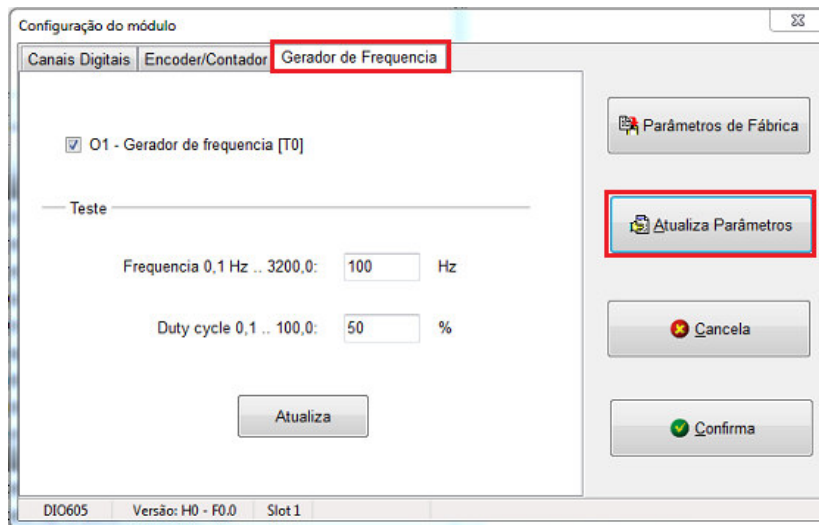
Configuração do módulo

Canais Digitais | Encoder/Contador | Gerador de Frequencia

O1 - Gerador de frequencia [T0]

Teste

Frequencia 0,1 Hz .. 3200,0: 100 Hz

Duty cycle 0,1 .. 100,0: 50 %

Atualiza

Parâmetros de Fábrica

Atualiza Parâmetros

Cancela

Confirma

DIO605 | Versão: H0 - F0.0 | Slot 1